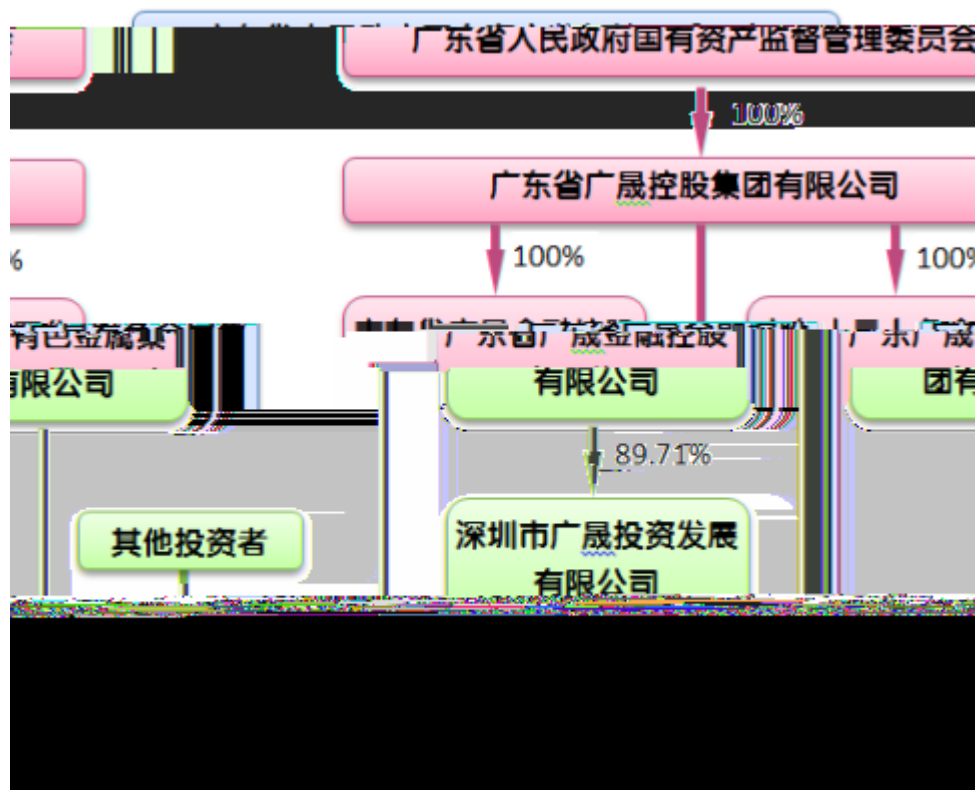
广东省人民政府国有资产监督管理委员会

100%

广东省广晟控股集团有限公司

%

100%

100%

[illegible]有色金属集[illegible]

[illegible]限公司

广东省广晟金融控股

有限公司

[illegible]广东广晟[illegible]

团有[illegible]

89.71%

其他投资者

深圳市广晟投资发展

有限公司